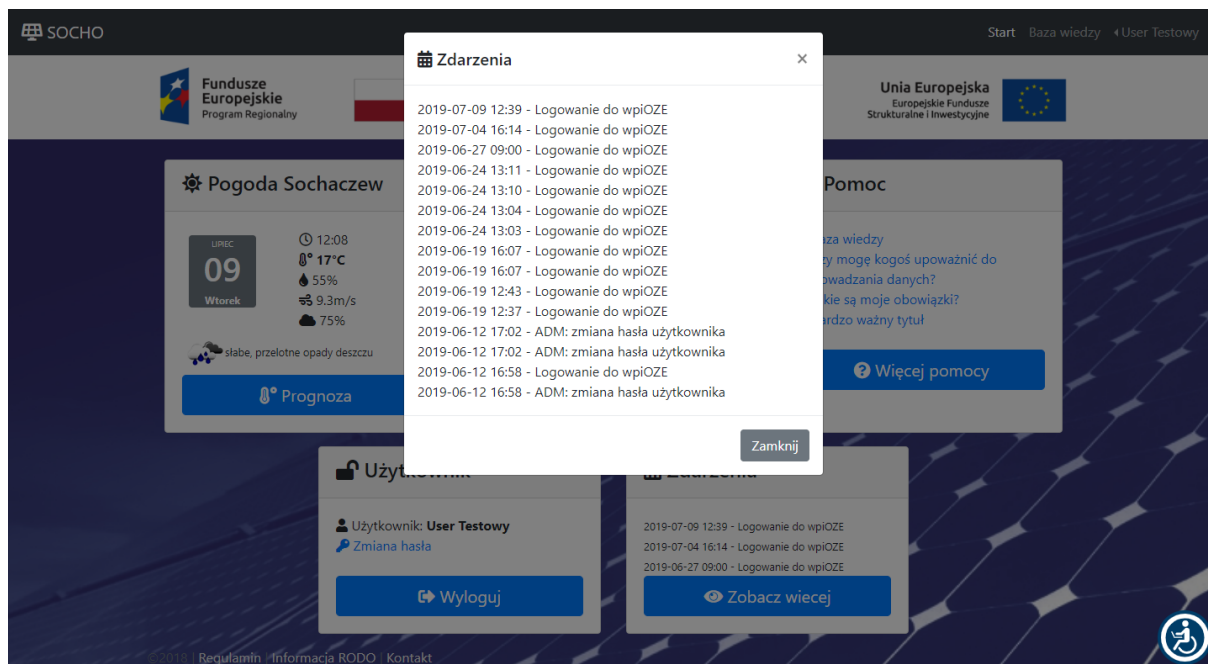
SOCHO

Start Baza wiedzy User Testowy

Fundusze Europejskie Program Regionalny

Unia Europejska Europejskie Fundusze Strukturalne i Inwestycyjne

Pogoda Sochaczew

LIPIEC 09 Wtorek

12:08
17°C
55%
9.3m/s
75%

słabe, przelotne opady deszczu

Prognoza

Pomoc

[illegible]aza wiedzy
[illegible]zy mogę kogoś upoważnić do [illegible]owadzania danych?
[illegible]kie są moje obowiązki?
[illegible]ardzo ważny tytuł

Więcej pomocy

Zdarzenia ×

2019-07-09 12:39 - Logowanie do wpiOZE
2019-07-04 16:14 - Logowanie do wpiOZE
2019-06-27 09:00 - Logowanie do wpiOZE
2019-06-24 13:11 - Logowanie do wpiOZE
2019-06-24 13:10 - Logowanie do wpiOZE
2019-06-24 13:04 - Logowanie do wpiOZE
2019-06-24 13:03 - Logowanie do wpiOZE
2019-06-19 16:07 - Logowanie do wpiOZE
2019-06-19 16:07 - Logowanie do wpiOZE
2019-06-19 12:43 - Logowanie do wpiOZE
2019-06-19 12:37 - Logowanie do wpiOZE
2019-06-12 17:02 - ADM: zmiana hasła użytkownika
2019-06-12 17:02 - ADM: zmiana hasła użytkownika
2019-06-12 16:58 - Logowanie do wpiOZE
2019-06-12 16:58 - ADM: zmiana hasła użytkownika

Zamknij

Użytkownik

Użytkownik: User Testowy
Zmiana hasła

Wyloguj

Zdarzenia

2019-07-09 12:39 - Logowanie do wpiOZE
2019-07-04 16:14 - Logowanie do wpiOZE
2019-06-27 09:00 - Logowanie do wpiOZE

Zobacz wiecej

© 2018 | Regulamin | Informacja RODO | Kontakt